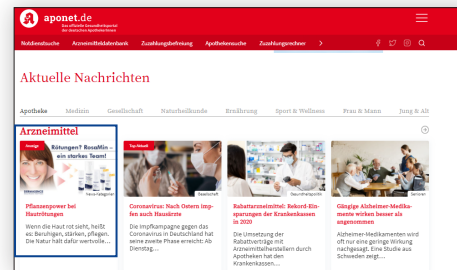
aponet.de
Das offizielle Gesundheitsportal der deutschen Apothekerinnen

Notdienstsuche Arzneimitteldatenbank Zuzahlungsbefreiung Apothekensuche Zuzahlungsrechner >

Aktuelle Nachrichten

Apotheke Medizin Gesellschaft Naturheilkunde Ernährung Sport & Wellness Frau & Mann Jung & Alt

Arzneimittel

Anzeige
Rötungen? RosaMin – ein starkes Team!

Pflanzenpower bei Hautrötungen
Wenn die Haut rot sieht, heißt es: Beruhigen, stärken, pflegen. Die Natur hält dafür wertvolle...

Top Aktuell
Gesellschaft
Coronavirus: Nach Ostern impfen auch Hausärzte
Die Impfkampagne gegen das Coronavirus in Deutschland hat seine zweite Phase erreicht: Ab Dienstag...

Rauchstopp
Rabattarzneimittel: Rekord-Einsparungen der Krankenkassen in 2020
Die Umsetzung der Rabattverträge mit Arzneimittelherstellern durch Apotheken hat den Krankenkassen...

Senioren
Gängige Alzheimer-Medikamente wirken besser als angenommen
Alzheimer-Medikamenten wird oft nur eine geringe Wirkung nachgesagt. Eine Studie aus Schweden zeigt...